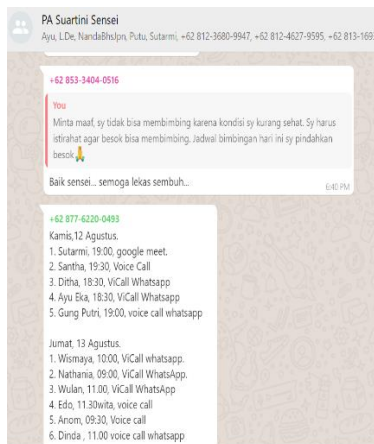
PA Suartini Sensei
Ayu, L.De, NandaBhsJpn, Putu, Sutarmi, +62 812-3680-9947, +62 812-4627-9595, +62 813-169

+62 853-3404-0516

You
Minta maaf, sy tidak bisa membimbing karena kondisi sy kurang sehat. Sy harus istirahat agar besok bisa membimbing. Jadwal bimbingan hari ini sy pindahkan besok🙏

Baik sensei... semoga lekas sembuh...
6:40 PM

+62 877-6220-0493
Kamis,12 Agustus.
1. Sutarmi, 19:00, google meet.
2. Santha, 19:30, Voice Call
3. Ditha, 18:30, ViCall Whatsapp
4. Ayu Eka, 18:30, ViCall Whatsapp
5. Gung Putri, 19:00, voice call whatsapp

Jumat, 13 Agustus.
1. Wismaya, 10:00, ViCall whatsapp.
2. Nathania, 09:00, ViCall WhatsApp.
3. Wulan, 11.00, ViCall WhatsApp
4. Edo, 11.30wita, voice call
5. Anom, 09:30, Voice call
6. Dinda , 11.00 voice call whatsapp